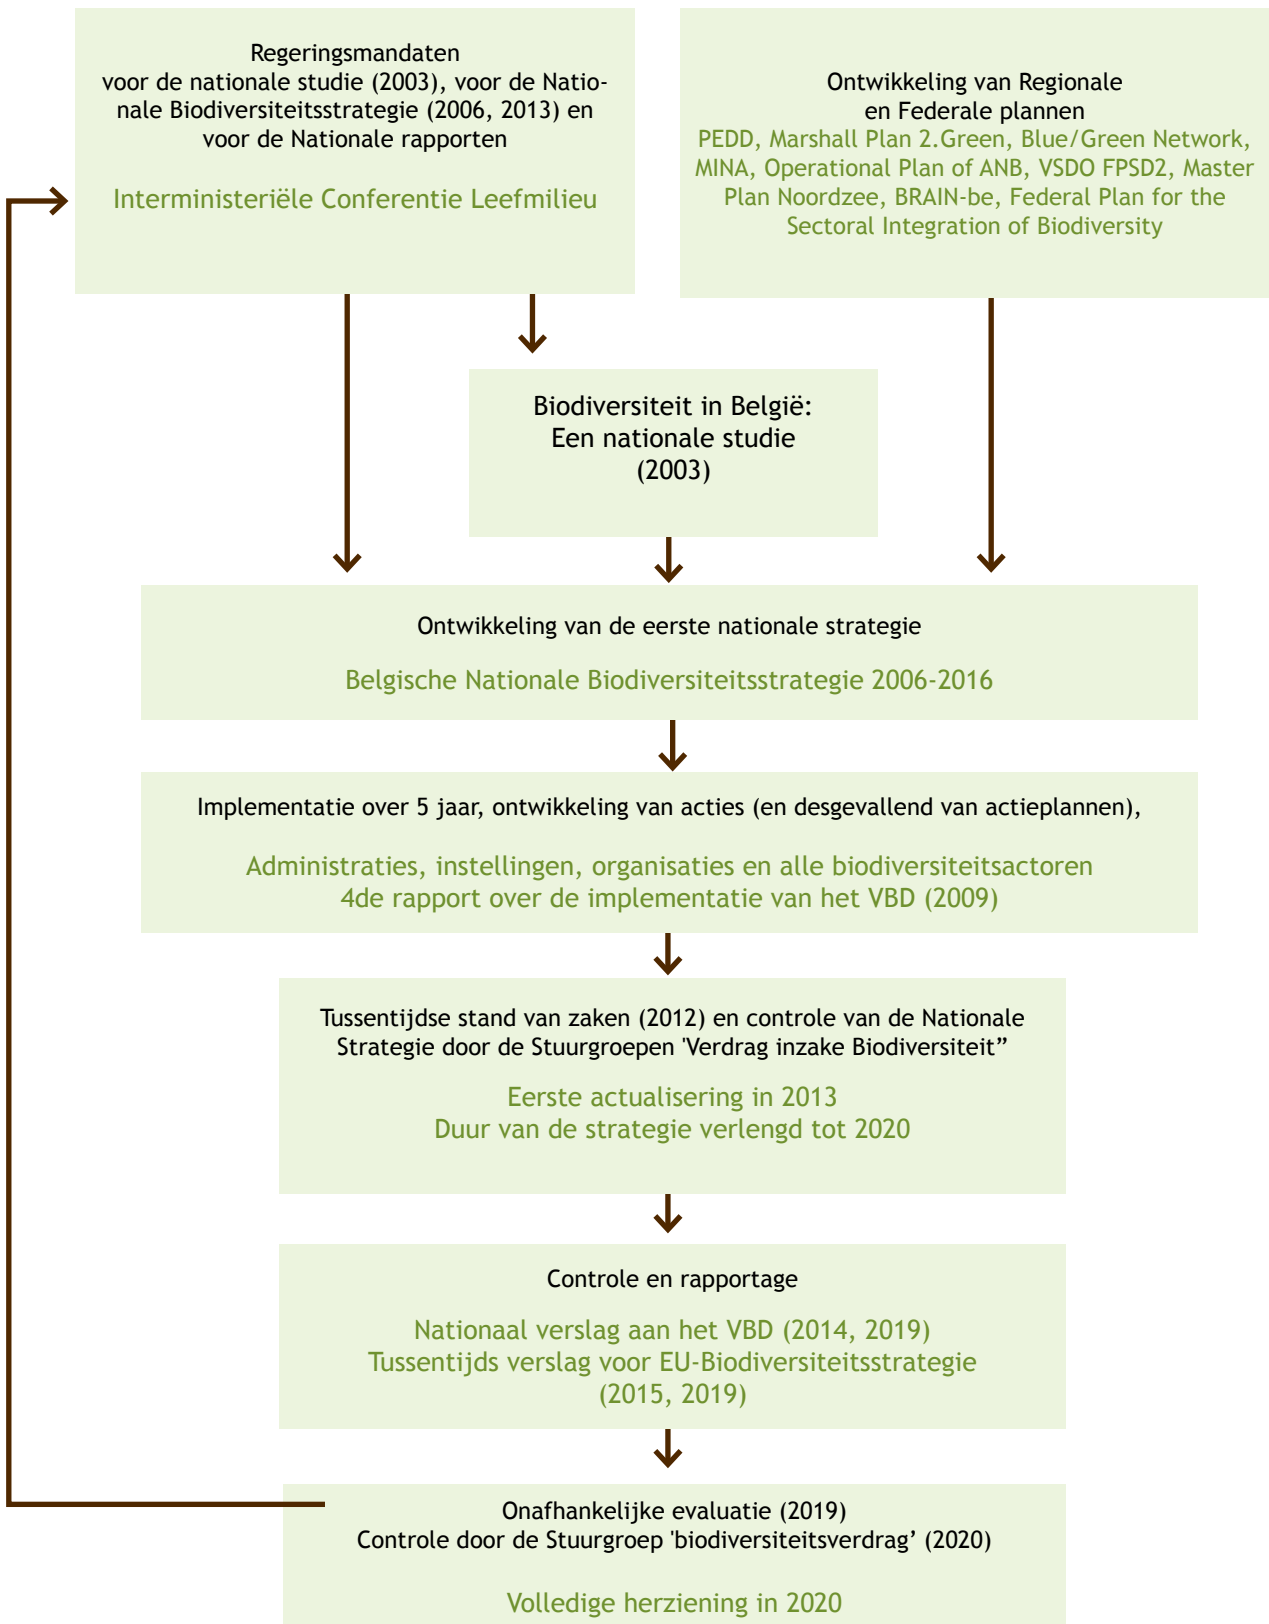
Regeringsmandaten
voor de nationale studie (2003), voor de Nationale Biodiversiteitsstrategie (2006, 2013) en voor de Nationale rapporten

Interministeriële Conferentie Leefmilieu

Ontwikkeling van Regionale en Federale plannen
PEDD, Marshall Plan 2.Green, Blue/Green Network, MINA, Operational Plan of ANB, VSDO FPSD2, Master Plan Noordzee, BRAIN-be, Federal Plan for the Sectoral Integration of Biodiversity

Biodiversiteit in België:
Een nationale studie
(2003)

Ontwikkeling van de eerste nationale strategie

Belgische Nationale Biodiversiteitsstrategie 2006-2016

Implementatie over 5 jaar, ontwikkeling van acties (en desgevallend van actieplannen),

Administraties, instellingen, organisaties en alle biodiversiteitsactoren
4de rapport over de implementatie van het VBD (2009)

Tussentijdse stand van zaken (2012) en controle van de Nationale Strategie door de Stuurgroepen 'Verdrag inzake Biodiversiteit"

Eerste actualisering in 2013
Duur van de strategie verlengd tot 2020

Controle en rapportage

Nationaal verslag aan het VBD (2014, 2019)
Tussentijds verslag voor EU-Biodiversiteitsstrategie (2015, 2019)

Onafhankelijke evaluatie (2019)
Controle door de Stuurgroep 'biodiversiteitsverdrag' (2020)

Volledige herziening in 2020